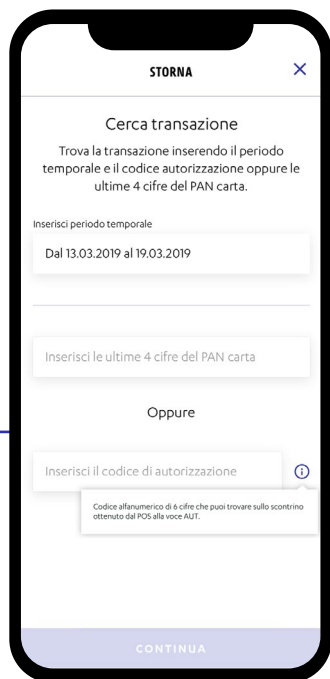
STORNA

Cerca transazione

Trova la transazione inserendo il periodo temporale e il codice autorizzazione oppure le ultime 4 cifre del PAN carta.

Inserisci periodo temporale

Dal 13.03.2019 al 19.03.2019

Inserisci le ultime 4 cifre del PAN carta

Oppure

Inserisci il codice di autorizzazione

Codice alfanumerico di 6 cifre che puoi trovare sullo scontrino ottenuto dal POS alla voce AUT.

CONTINUA